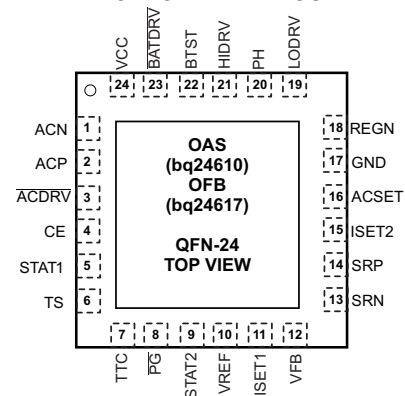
VCC 24
BATDRV 23
BTST 22
HIDRV 21
PH 20
LODRV 19

ACN 1
ACP 2
$\overline{ACDRV}$ 3
CE 4
STAT1 5
TS 6

OAS
(bq24610)
OFB
(bq24617)

QFN-24
TOP VIEW

18 REGN
17 GND
16 ACSET
15 ISET2
14 SRP
13 SRN

7 TTC
8 $\overline{PG}$
9 STAT2
10 VREF
11 ISET1
12 VFB